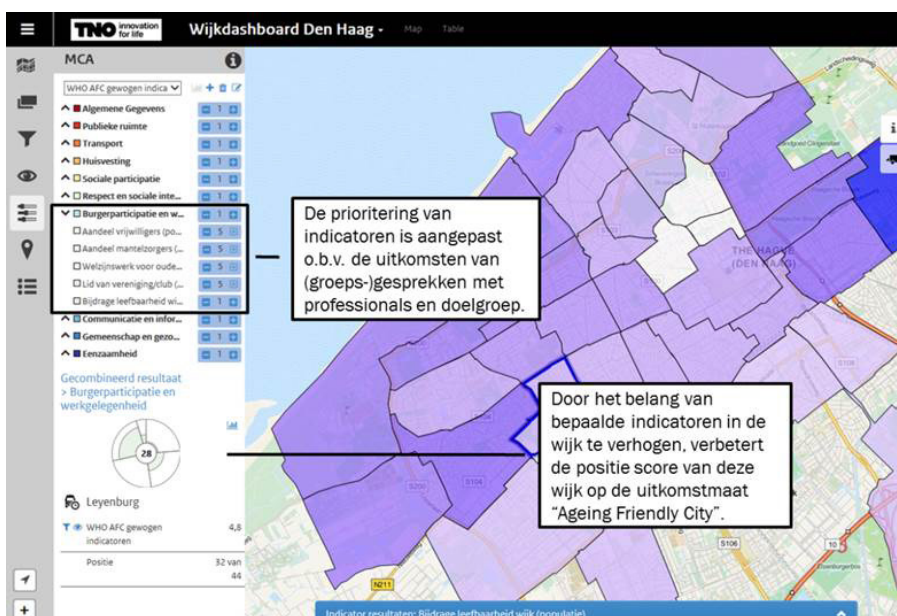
TNO innovation for life

Wijkdashboard Den Haag

Map Table

MCA

WHO AFC gewogen indica

Algemene Gegevens 1
Publieke ruimte 1
Transport 1
Huisvesting 1
Sociale participatie 1
Respect en sociale inte... 1
Burgerparticipatie en w... 1
Aandeel vrijwilligers (po... 5
Aandeel mantelzorgers (... 5
Welzijnswerk voor oude... 5
Lid van vereniging/club (... 5
Bijdrage leefbaarheid wi... 1
Communicatie en infor... 1
Gemeenschap en gezo... 1
Eenzaamheid 1

Gecombineerd resultaat > Burgerparticipatie en werkgelegenheid

28

Leyenburg

WHO AFC gewogen indicatoren 4,8

Positie 32 van 44

De prioritering van indicatoren is aangepast o.b.v. de uitkomsten van (groeps-)gesprekken met professionals en doelgroep.

Door het belang van bepaalde indicatoren in de wijk te verhogen, verbetert de positie score van deze wijk op de uitkomstmaat "Ageing Friendly City".

THE HAGUE (DEN HAAG)

S200

S104

S108

S106

N211

10

Indicator resultaten: Bijdrage leefbaarheid wijk (populatie)